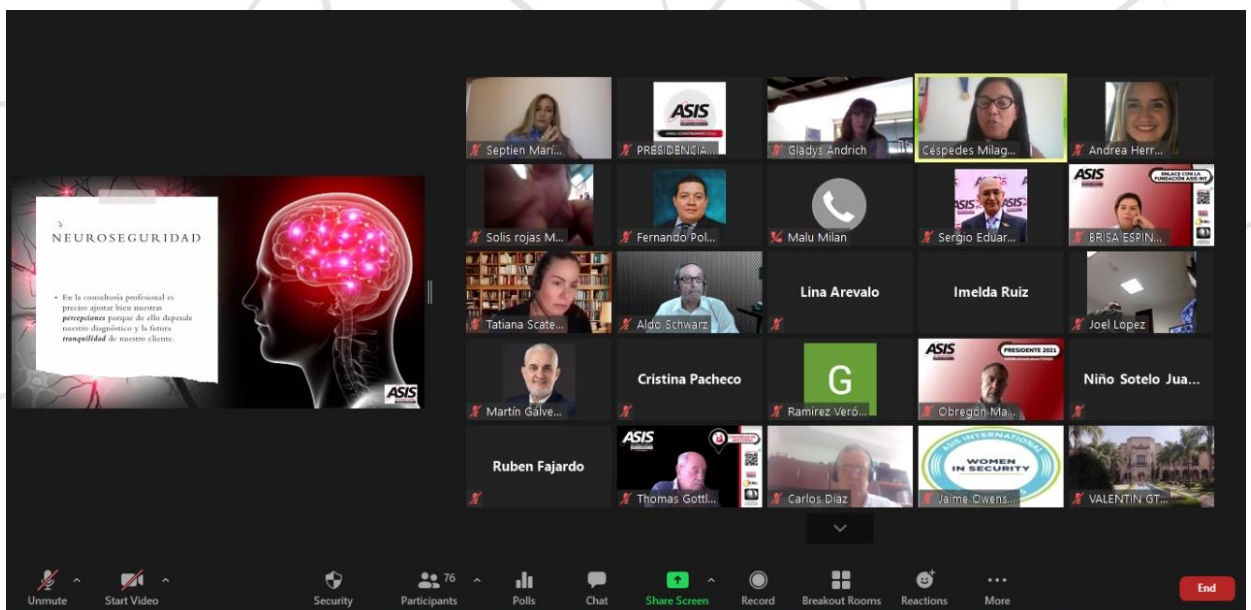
NEUROSEGURIDAD

• En la consultoría profesional es preciso ajustar bien nuestras *percepciones* porque de ello depende nuestro diagnóstico y la futura *tranquilidad* de nuestro cliente.

ASIS

Septien Marí...
ASIS
PRESIDENCIA...
Gladys Andrich
Céspedes Milag...
Andrea Herr...
Solis rojas M...
Fernando Pol...
Malu Milan
ASIS ASIS
Sergio Eduar...
ASIS
ENLACE CON LA FUNDACIÓN ASIS INT
BRISA ESPIN...
Tatiana Scate...
Aldo Schwarz
Lina Arevalo
Imelda Ruiz
Joel Lopez
Martín Gálve...
Cristina Pacheco
G
Ramirez Veró...
ASIS
PRESIDENTE 2021
Obregón Ma...
Niño Sotelo Jua...
Ruben Fajardo
ASIS
Thomas Gottl...
Carlos Diaz
ASIS INTERNATIONAL
WOMEN IN SECURITY
Jaime Owens...
VALENTIN GT...

Unmute
Start Video
Security
76
Participants
Polls
Chat
Share Screen
Record
Breakout Rooms
Reactions
More
End